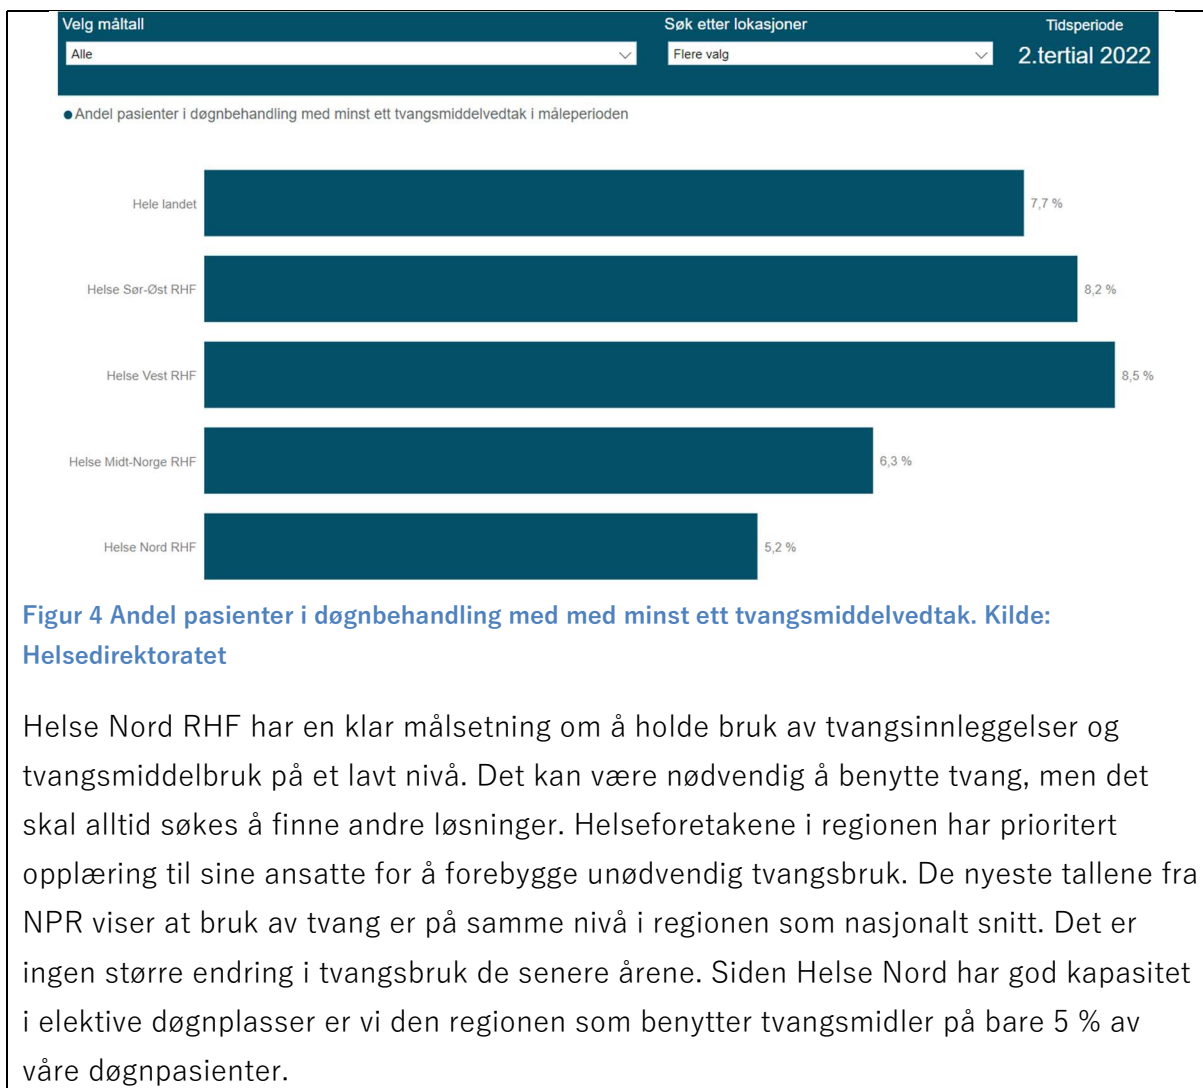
Velg måltall
Alle

Søk etter lokasjoner
Flere valg

Tidsperiode
2.tertial 2022

● Andel pasienter i døgnbehandling med minst ett tvangsmiddelvedtak i måleperioden

| | |
|---|---|
| Hele landet | 7,7 % |
| Helse Sør-Øst RHF | 8,2 % |
| Helse Vest RHF | 8,5 % |
| Helse Midt-Norge RHF | 6,3 % |
| Helse Nord RHF | 5,2 % |

Figur 4 Andel pasienter i døgnbehandling med med minst ett tvangsmiddelvedtak. Kilde: Helsedirektoratet

Helse Nord RHF har en klar målsetning om å holde bruk av tvangsinnleggelser og tvangsmiddelbruk på et lavt nivå. Det kan være nødvendig å benytte tvang, men det skal alltid søkes å finne andre løsninger. Helseforetakene i regionen har prioritert opplæring til sine ansatte for å forebygge unødvendig tvangsbruk. De nyeste tallene fra NPR viser at bruk av tvang er på samme nivå i regionen som nasjonalt snitt. Det er ingen større endring i tvangsbruk de senere årene. Siden Helse Nord har god kapasitet i elektive døgnplasser er vi den regionen som benytter tvangsmidler på bare 5 % av våre døgnpasienter.